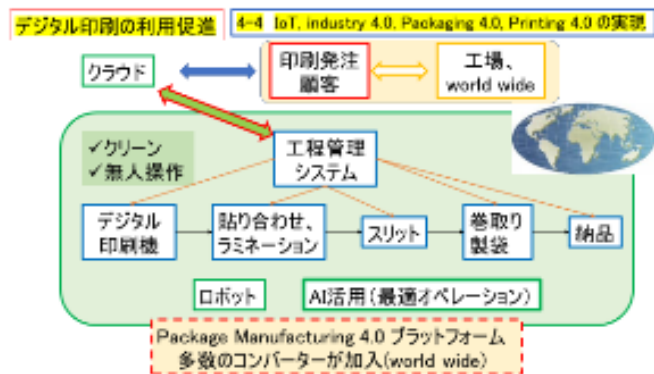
デジタル印刷の利用促進

4-4 IoT, industry 4.0, Packaging 4.0, Printing 4.0 の実現

クラウド

印刷発注顧客

工場、world wide

✓クリーン
✓無人操作

工程管理システム

デジタル印刷機

貼り合わせ、ラミネーション

スリット

巻取り製袋

納品

ロボット

AI活用（最適オペレーション）

Package Manufacturing 4.0 プラットフォーム
多数のコンバーターが加入(world wide)